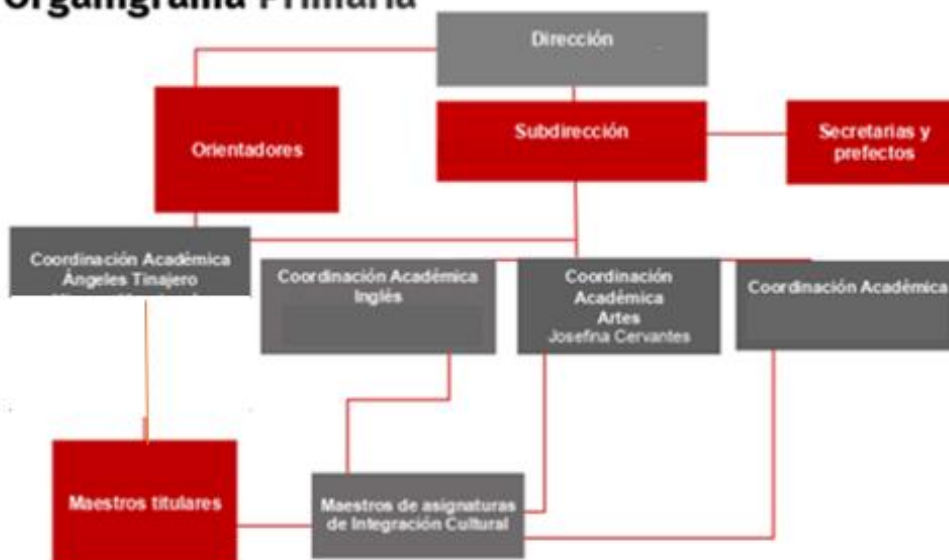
Organigrama Primaria

Dirección

Orientadores

Subdirección

Secretarias y prefectos

Coordinación Académica
Ángeles Tinajero
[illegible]

Coordinación Académica
Inglés

Coordinación
Académica
Artes
Josefina Cervantes

Coordinación Académica

Maestros titulares

Maestros de asignaturas de Integración Cultural